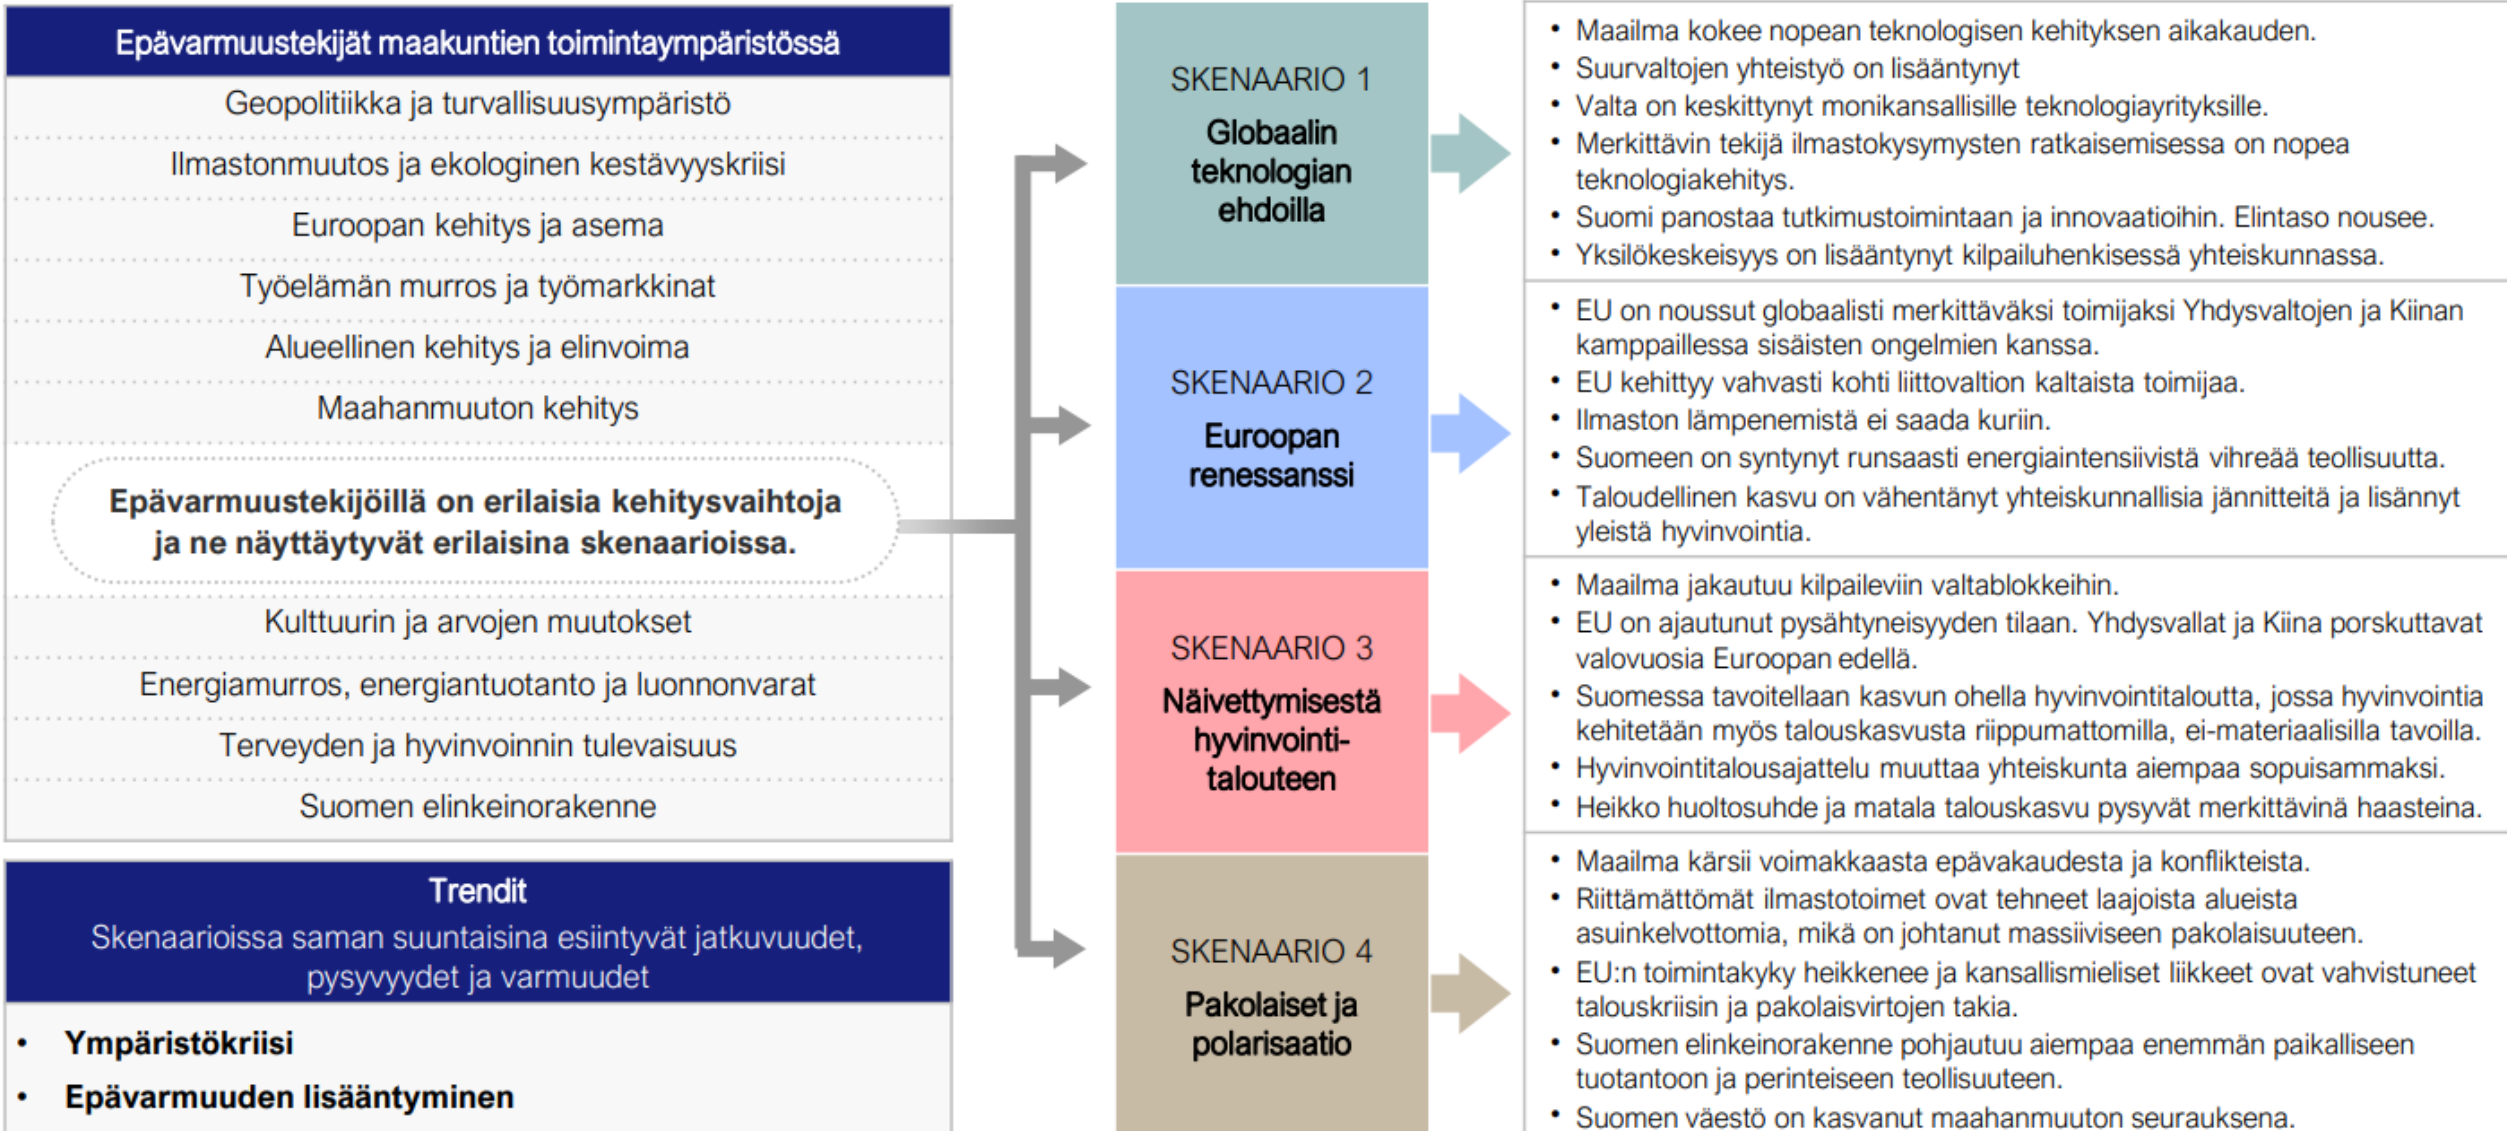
Epävarmuustekijät maakuntien toimintaympäristössä

Geopolitiikka ja turvallisuusympäristö

Ilmastonmuutos ja ekologinen kestävyyskriisi

Euroopan kehitys ja asema

Työelämän murros ja työmarkkinat

Alueellinen kehitys ja elinvoima

Maahanmuuton kehitys

Epävarmuustekijöillä on erilaisia kehitysvaihtoja ja ne näyttäytyvät erilaisina skenaarioissa.

Kulttuurin ja arvojen muutokset

Energiamurros, energiantuotanto ja luonnonvarat

Terveyden ja hyvinvoinnin tulevaisuus

Suomen elinkeinorakenne

Trendit
Skenaarioissa saman suuntaisina esiintyvät jatkuvuudet, pysyvyydet ja varmuudet

- Ympäristökriisi
- Epävarmuuden lisääntyminen

SKENAARIO 1
Globaalin teknologian ehdoilla

- Maailma kokee nopean teknologisen kehityksen aikakauden.
- Suurvaltojen yhteistyö on lisääntynyt
- Valta on keskittynyt monikansallisille teknologiayrityksille.
- Merkittävin tekijä ilmastokysymysten ratkaisemisessa on nopea teknologiakehitys.
- Suomi panostaa tutkimustoimintaan ja innovaatioihin. Elintaso nousee.
- Yksilökeskeisyys on lisääntynyt kilpailuhenkisessä yhteiskunnassa.

SKENAARIO 2
Euroopan renessanssi

- EU on noussut globaalisti merkittäväksi toimijaksi Yhdysvaltojen ja Kiinan kamppaillessa sisäisten ongelmien kanssa.
- EU kehittyy vahvasti kohti liittovaltion kaltaista toimijaa.
- Ilmaston lämpenemistä ei saada kuriin.
- Suomeen on syntynyt runsaasti energiaintensiivistä vihreää teollisuutta.
- Taloudellinen kasvu on vähentänyt yhteiskunnallisia jännitteitä ja lisännyt yleistä hyvinvointia.

SKENAARIO 3
Näivettymisestä hyvinvointitalouteen

- Maailma jakautuu kilpaileviin valtablokkeihin.
- EU on ajautunut pysähtyneisyyden tilaan. Yhdysvallat ja Kiina porskuttavat valovuosia Euroopan edellä.
- Suomessa tavoitellaan kasvun ohella hyvinvointitaloutta, jossa hyvinvointia kehitetään myös talouskasvusta riippumattomilla, ei-materiaalisilla tavoilla.
- Hyvinvointitalousajattelu muuttaa yhteiskunta aiempaa sopuisammaksi.
- Heikko huoltosuhde ja matala talouskasvu pysyvät merkittävinä haasteina.

SKENAARIO 4
Pakolaiset ja polarisaatio

- Maailma kärsii voimakkaasta epävakaudesta ja konflikteista.
- Riittämättömät ilmastotoimet ovat tehneet laajoista alueista asuinkelvottomia, mikä on johtanut massiiviseen pakolaisuuteen.
- EU:n toimintakyky heikkenee ja kansallismieliset liikkeet ovat vahvistuneet talouskriisin ja pakolaisvirtojen takia.
- Suomen elinkeinorakenne pohjautuu aiempaa enemmän paikalliseen tuotantoon ja perinteiseen teollisuuteen.
- Suomen väestö on kasvanut maahanmuuton seurauksena.